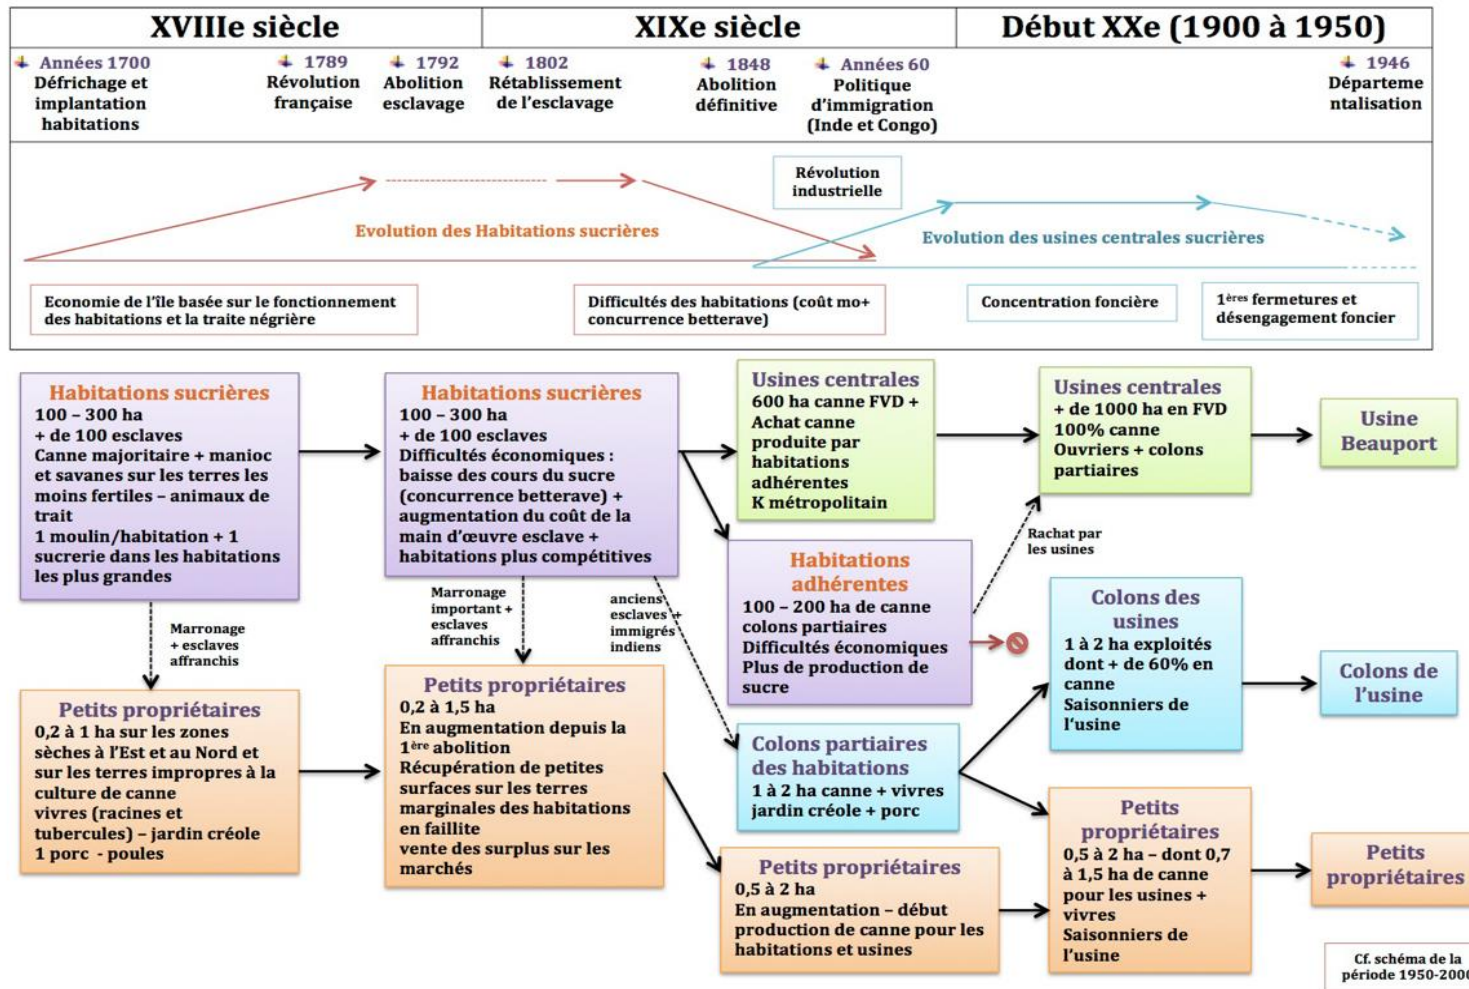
| XVIIIe siècle | XIXe siècle | Début XXe (1900 à 1950) |
|---|---|---|

Années 1700 Défrichage et implantation habitations

1789 Révolution française

1792 Abolition esclavage

1802 Rétablissement de l'esclavage

1848 Abolition définitive

Années 60 Politique d'immigration (Inde et Congo)

1946 Departementalisation

Révolution industrielle

Evolution des Habitations sucrières

Evolution des usines centrales sucrières

Economie de l'île basée sur le fonctionnement des habitations et la traite négrière

Difficultés des habitations (coût mo+ concurrence betterave)

Concentration foncière

1ères fermetures et désengagement foncier

Habitations sucrières
100 – 300 ha
+ de 100 esclaves
Canne majoritaire + manioc et savanes sur les terres les moins fertiles – animaux de trait
1 moulin/habitation + 1 sucrerie dans les habitations les plus grandes

Marronage + esclaves affranchis

Petits propriétaires
0,2 à 1 ha sur les zones sèches à l'Est et au Nord et sur les terres impropres à la culture de canne
vivres (racines et tubercules) – jardin créole
1 porc - poules

Habitations sucrières
100 – 300 ha
+ de 100 esclaves
Difficultés économiques : baisse des cours du sucre (concurrence betterave) + augmentation du coût de la main d'œuvre esclave + habitations plus compétitives

Marronage important + esclaves affranchis

anciens esclaves + immigrés indiens

Petits propriétaires
0,2 à 1,5 ha
En augmentation depuis la 1ère abolition
Récupération de petites surfaces sur les terres marginales des habitations en faillite
vente des surplus sur les marchés

Usines centrales
600 ha canne FVD +
Achat canne produite par habitations adhérentes
K métropolitain

Habitations adhérentes
100 – 200 ha de canne
colons partiaires
Difficultés économiques
Plus de production de sucre

Rachat par les usines

Colons partiaires des habitations
1 à 2 ha canne + vivres
jardin créole + porc

Petits propriétaires
0,5 à 2 ha
En augmentation – début production de canne pour les habitations et usines

Usines centrales
+ de 1000 ha en FVD
100% canne
Ouvriers + colons partiaires

Colons des usines
1 à 2 ha exploités dont + de 60% en canne
Saisonniers de l'usine

Petits propriétaires
0,5 à 2 ha – dont 0,7 à 1,5 ha de canne pour les usines + vivres
Saisonniers de l'usine

Usine Beauport

Colons de l'usine

Petits propriétaires

Cf. schéma de la période 1950-200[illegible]